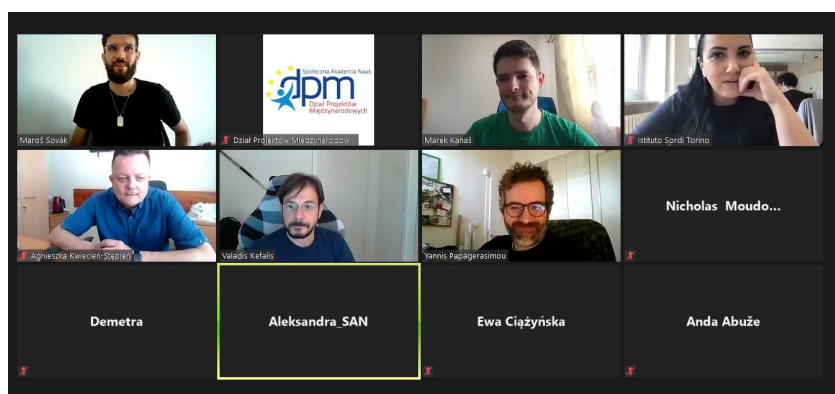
Maroš Sovák

Społeczna Akademia Nauk
dpm
Dział Projektów Międzynarodowych

Dział Projektów Międzynarodow...

Marek Kanaš

Istituto Sprdi Torino

Agnieszka Kwiecień-Stępień

Valadis Kefalis

Yannis Papagerasimou

Nicholas Moudo...

Demetra

Aleksandra_SAN

Ewa Ciążyńska

Anda Abuže